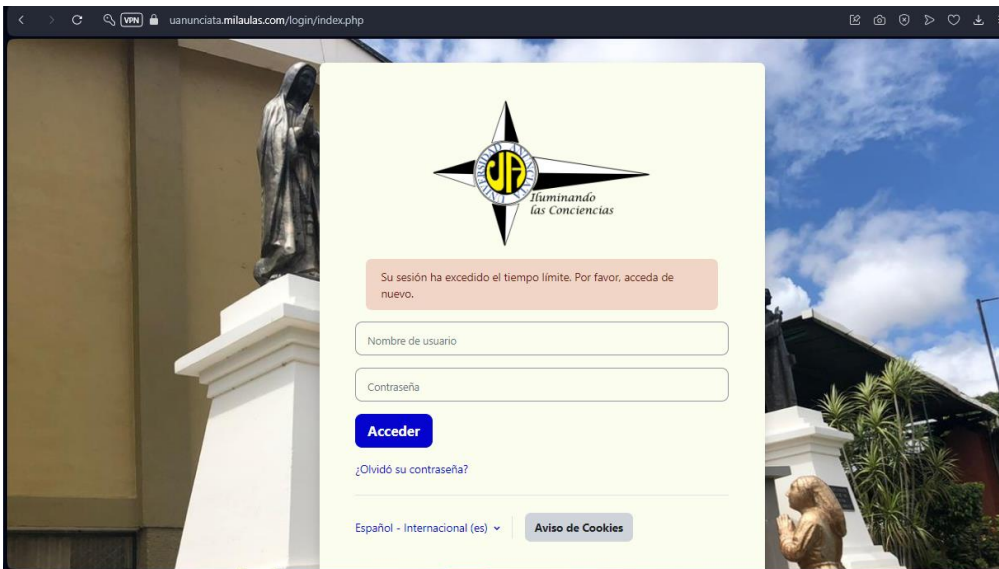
VPN uanunciata.milaulas.com/login/index.php

UNIVERSIDAD ANUNCIATA
UA
Iluminando las Conciencias

Su sesión ha excedido el tiempo límite. Por favor, acceda de nuevo.

Nombre de usuario

Contraseña

Acceder

¿Olvidó su contraseña?

Español - Internacional (es)

Aviso de Cookies